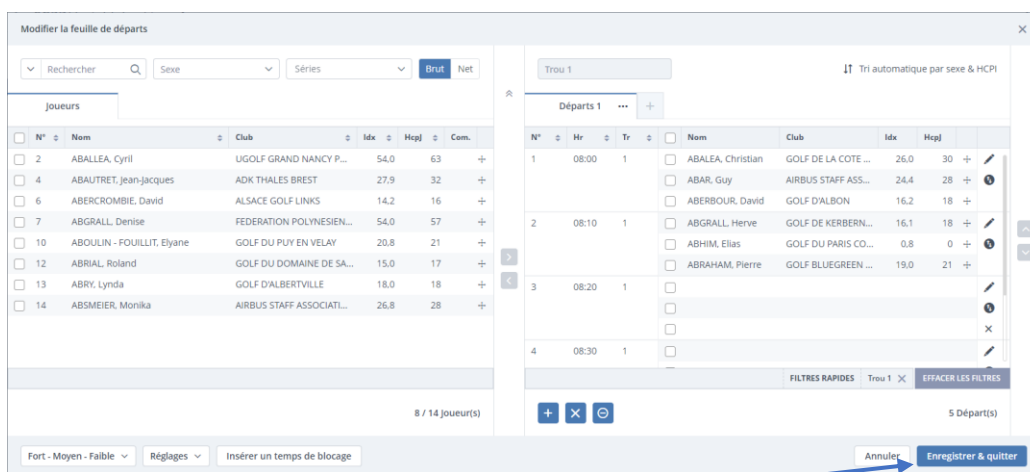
Modifier la feuille de départs

Rechercher
Sexe
Séries
Brut
Net

Joueurs

| N° | Nom | Club | Idx | Hcpj | Com. |
|---|---|---|---|---|---|
| 2 | ABALLEA, Cyril | UGOLF GRAND NANCY P... | 54,0 | 63 | |
| 4 | ABAUTRET, Jean-Jacques | ADK THALES BREST | 27,9 | 32 | |
| 6 | ABERCROMBIE, David | ALSACE GOLF LINKS | 14,2 | 16 | |
| 7 | ABGRALL, Denise | FEDERATION POLYNESIEN... | 54,0 | 57 | |
| 10 | ABOULIN - FOUILLIT, Elyane | GOLF DU PUY EN VELAY | 20,8 | 21 | |
| 12 | ABRIAL, Roland | GOLF DU DOMAINE DE SA... | 15,0 | 17 | |
| 13 | ABRY, Lynda | GOLF D'ALBERTVILLE | 18,0 | 18 | |
| 14 | ABSMEIER, Monika | AIRBUS STAFF ASSOCIATI... | 26,8 | 28 | |

8 / 14 Joueur(s)

Trou 1
Tri automatique par sexe & HCPI

Départs 1 ···

| N° | Hr | Tr | Nom | Club | Idx | Hcpj |
|---|---|---|---|---|---|---|
| 1 | 08:00 | 1 | ABALEA, Christian | GOLF DE LA COTE ... | 26,0 | 30 |
| | | | ABAR, Guy | AIRBUS STAFF ASS... | 24,4 | 28 |
| | | | ABERBOUR, David | GOLF D'ALBON | 16,2 | 18 |
| 2 | 08:10 | 1 | ABGRALL, Herve | GOLF DE KERBERN... | 16,1 | 18 |
| | | | ABHIM, Elias | GOLF DU PARIS CO... | 0,8 | 0 |
| | | | ABRAHAM, Pierre | GOLF BLUEGREEN ... | 19,0 | 21 |
| 3 | 08:20 | 1 | | | | |
| 4 | 08:30 | 1 | | | | |

FILTRES RAPIDES
Trou 1
EFFACER LES FILTRES

5 Départ(s)

Fort - Moyen - Faible
Réglages
Insérer un temps de blocage
Annuler
Enregistrer & quitter